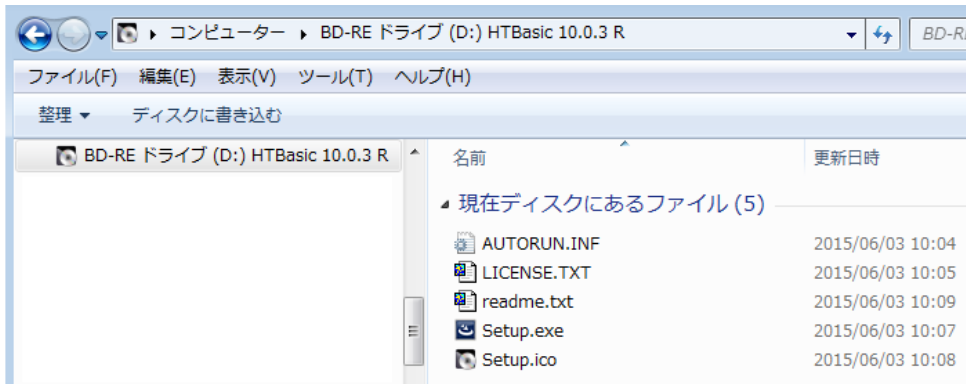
▸ コンピューター ▸ BD-RE ドライブ (D:) HTBasic 10.0.3 R

BD-R

ファイル(F) 編集(E) 表示(V) ツール(T) ヘルプ(H)

整理 ▾ ディスクに書き込む

BD-RE ドライブ (D:) HTBasic 10.0.3 R

名前

更新日時

現在ディスクにあるファイル (5)

| 名前 | 更新日時 |
|---|---|
| AUTORUN.INF | 2015/06/03 10:04 |
| LICENSE.TXT | 2015/06/03 10:05 |
| readme.txt | 2015/06/03 10:09 |
| Setup.exe | 2015/06/03 10:07 |
| Setup.ico | 2015/06/03 10:08 |